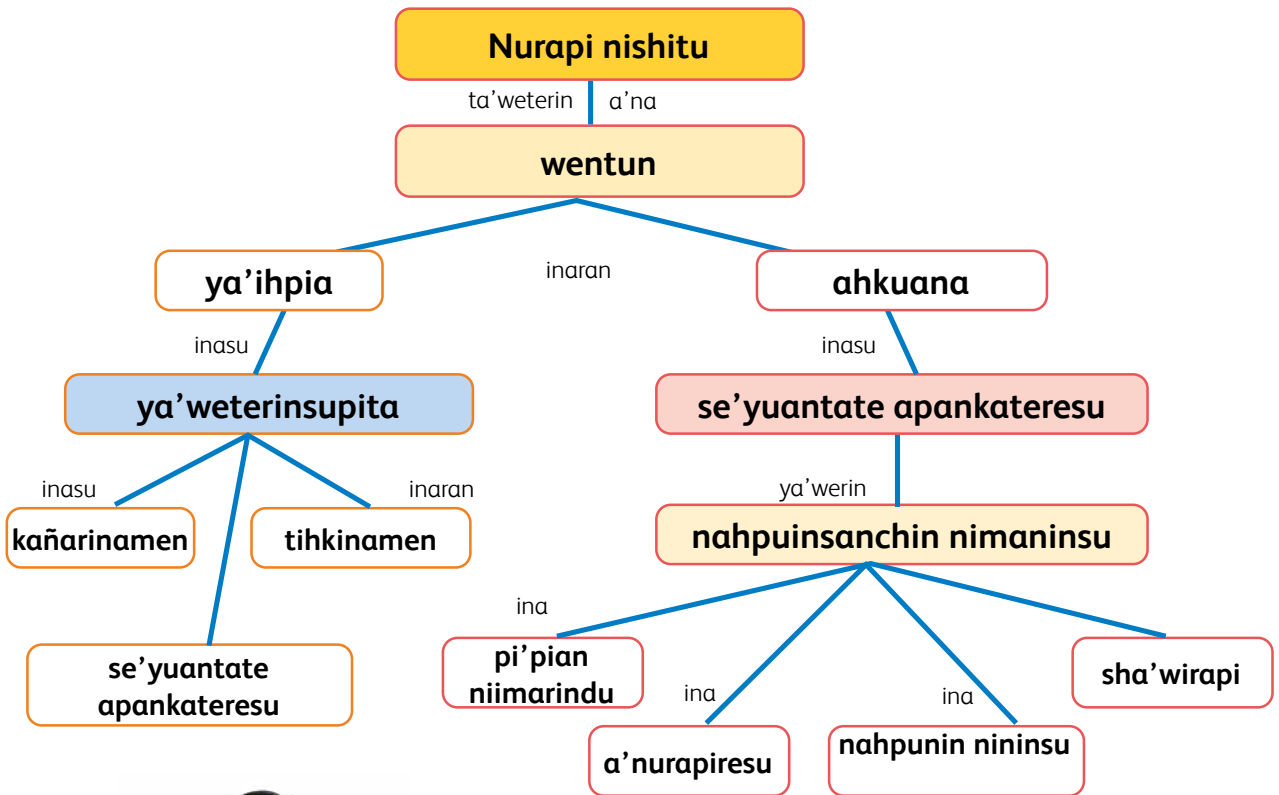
Nurapi nishitu

ta'weterin a'na

wentun

inaran

ya'ihpia

ahkuana

inasu

inasu

ya'weterinsupita

se'yuantate apankateresu

inasu

inaran

ya'werin

kañarinamen

tihkinamen

nahpuinsanchin nimaninsu

ina

se'yuantate apankateresu

pi'pian niimarindu

ina

ina

sha'wirapi

a'nurapiresu

nahpunin nininsu